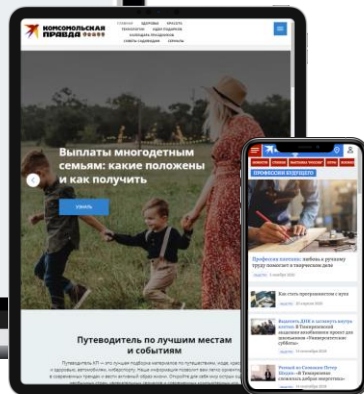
КОМСОМОЛЬСКАЯ ПРАВДА

СТАВРОПОЛЬ ЗДОРОВЬЕ КРАСОТА
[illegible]

Выплаты многодетным семьям: какие положены и как получить

УЗНАТЬ

Путеводитель по лучшим местам и событиям

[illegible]

ПРОФЕССИИ БУДУЩЕГО

Профессии бонусы: войны в руку труду помогают в творческом деле

Как стать программистом с нуля

Выиграть ДОМ и заработать на курсе ктотам: В Ставропольской выставке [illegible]

Рабочий по Самбажно Петру Ильичу: «В Ставрополье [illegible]